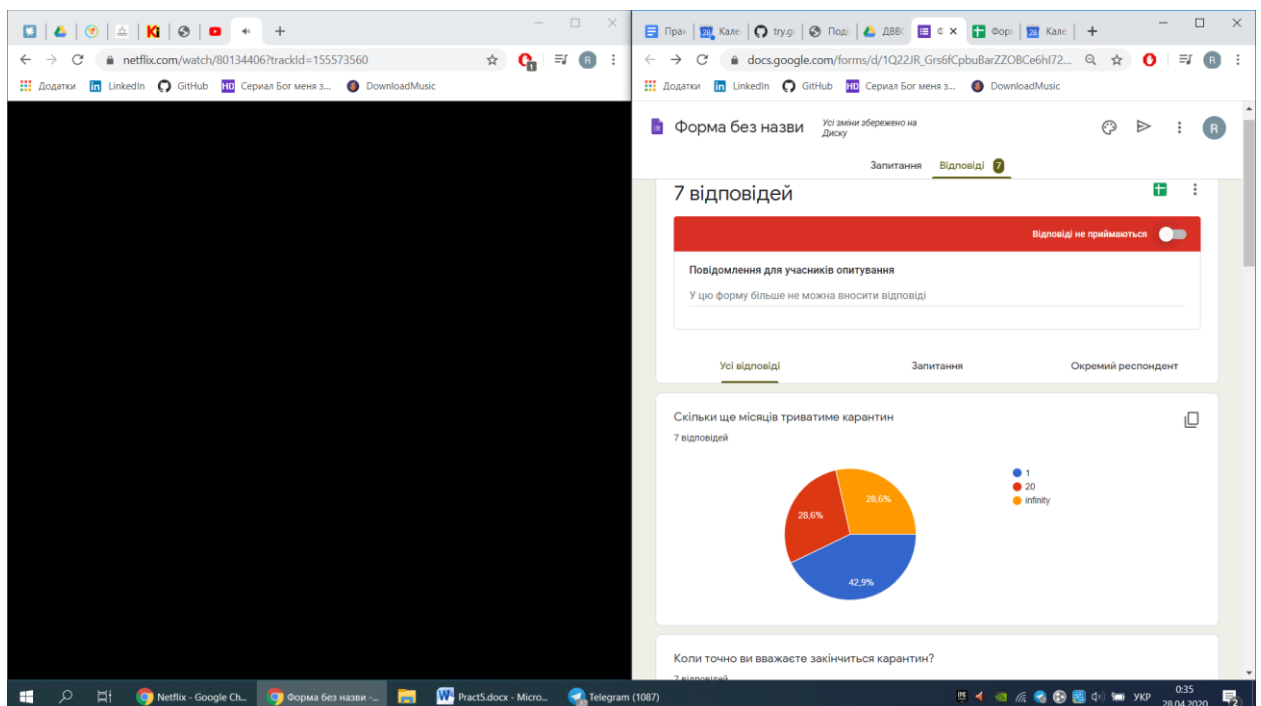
netflix.com/watch/80134406?trackId=155573560

Додатки LinkedIn GitHub Сериал Бог меня з... DownloadMusic

Прак | Кале | try.gi | Поді | ДВВС | Ф | Форм | Кале

docs.google.com/forms/d/1Q22JR_Grs6fCpbuBarZZOBCe6hI72...

Додатки LinkedIn GitHub Сериал Бог меня з... DownloadMusic

Форма без назви
Усі зміни збережено на Диску

Запитання Відповіді 7

7 відповідей

Відповіді не приймаються

Повідомлення для учасників опитування

У цю форму більше не можна вносити відповіді

Усі відповіді Запитання Окремий респондент

Скільки ще місяців триватиме карантин
7 відповідей

1
20
infinity

28,6%
28,6%
42,9%

Коли точно ви вважаєте закінчиться карантин?
7 відповідей

Netflix - Google Ch... Форма без назви -... Pract5.docx - Micro... Telegram (1087)

УКР 0:35 28.04.2020 2